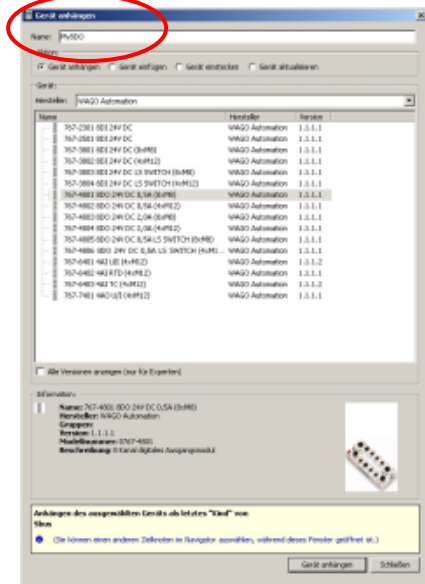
Gerät anhängen

Name: My8DO

Aktion:
Gerät anhängen  Gerät einfügen  Gerät einstecken  Gerät aktualisieren

Gerät:
Hersteller: WAGO Automation

| Name | Hersteller | Version |
|---|---|---|
| 767-2301 8DI 24V DC | WAGO Automation | 1.1.1.1 |
| 767-2501 8DI 24V DC | WAGO Automation | 1.1.1.1 |
| 767-3801 8DI 24V DC (8xM8) | WAGO Automation | 1.1.1.1 |
| 767-3802 8DI 24V DC (4xM12) | WAGO Automation | 1.1.1.1 |
| 767-3803 8DI 24V DC LS SWITCH (8xM8) | WAGO Automation | 1.1.1.1 |
| 767-3804 8DI 24V DC LS SWITCH (4xM12) | WAGO Automation | 1.1.1.1 |
| 767-4801 8DO 24V DC 0,5A (8xM8) | WAGO Automation | 1.1.1.1 |
| 767-4802 8DO 24V DC 0,5A (4xM12) | WAGO Automation | 1.1.1.1 |
| 767-4803 8DO 24V DC 2,0A (8xM8) | WAGO Automation | 1.1.1.1 |
| 767-4804 8DO 24V DC 2,0A (4xM12) | WAGO Automation | 1.1.1.1 |
| 767-4805 8DO 24V DC 0,5A LS SWITCH (8xM8) | WAGO Automation | 1.1.1.1 |
| 767-4806 8DO 24V DC 0,5A LS SWITCH (4xM1... | WAGO Automation | 1.1.1.1 |
| 767-6401 4AI U/I (4xM12) | WAGO Automation | 1.1.1.2 |
| 767-6402 4AI RTD (4xM12) | WAGO Automation | 1.1.1.1 |
| 767-6403 4AI TC (4xM12) | WAGO Automation | 1.1.1.2 |
| 767-7401 4AO U/I (4xM12) | WAGO Automation | 1.1.1.1 |

Alle Versionen anzeigen (nur für Experten)

Information:
Name: 767-4801 8DO 24V DC 0,5A (8xM8)
Hersteller: WAGO Automation
Gruppen:
Version: 1.1.1.1
Modellnummer: 0767-4801
Beschreibung: 8 Kanal digitales Ausgangsmodul

Anhängen des ausgewählten Geräts als letztes "Kind" von
Slva

(Sie können einen anderen Zielknoten im Navigator auswählen, während dieses Fenster geöffnet ist.)

Gerät anhängen  Schließen